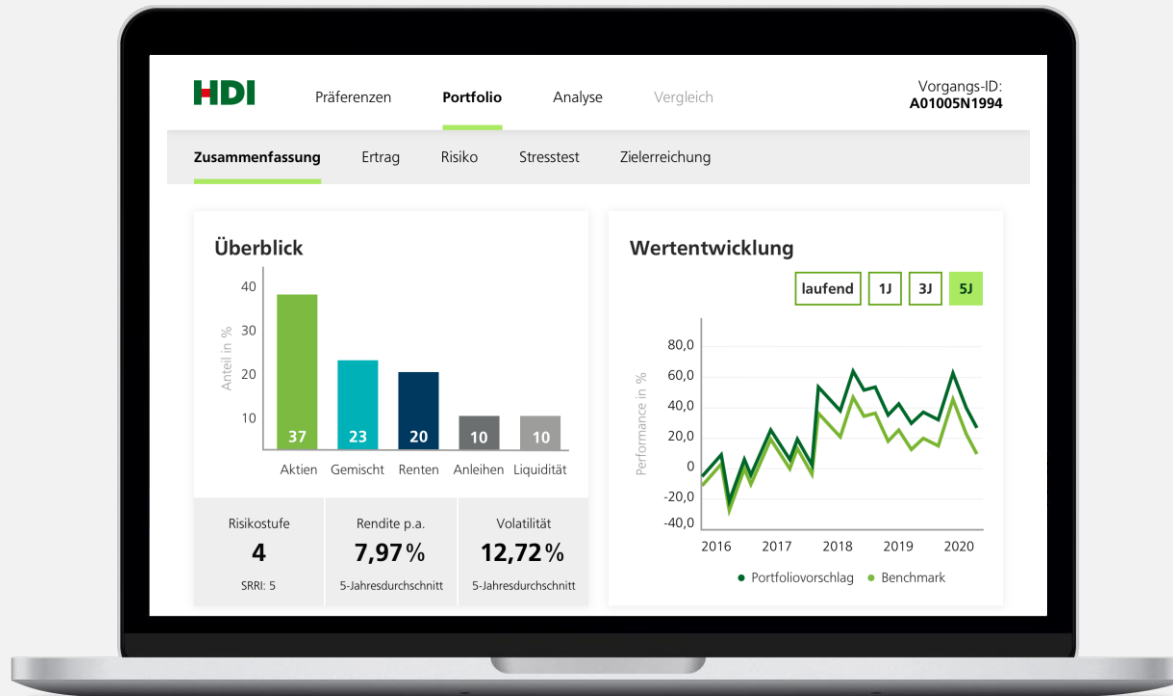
HDI

Präferenzen Portfolio Analyse Vergleich

Vorgangs-ID:
A01005N1994

Zusammenfassung Ertrag Risiko Stresstest Zielerreichung

Überblick

40
30
20
10
Anteil in %

37 23 20 10 10

Aktien Gemischt Renten Anleihen Liquidität

| Risikostufe | Rendite p.a. | Volatilität |
|---|---|---|
| 4 | 7,97 % | 12,72 % |
| SRRI: 5 | 5-Jahresdurchschnitt | 5-Jahresdurchschnitt |

Wertentwicklung

laufend 1J 3J 5J

80,0
60,0
40,0
20,0
0
-20,0
-40,0
Performance in %

2016 2017 2018 2019 2020

Portfoliovorschlag Benchmark